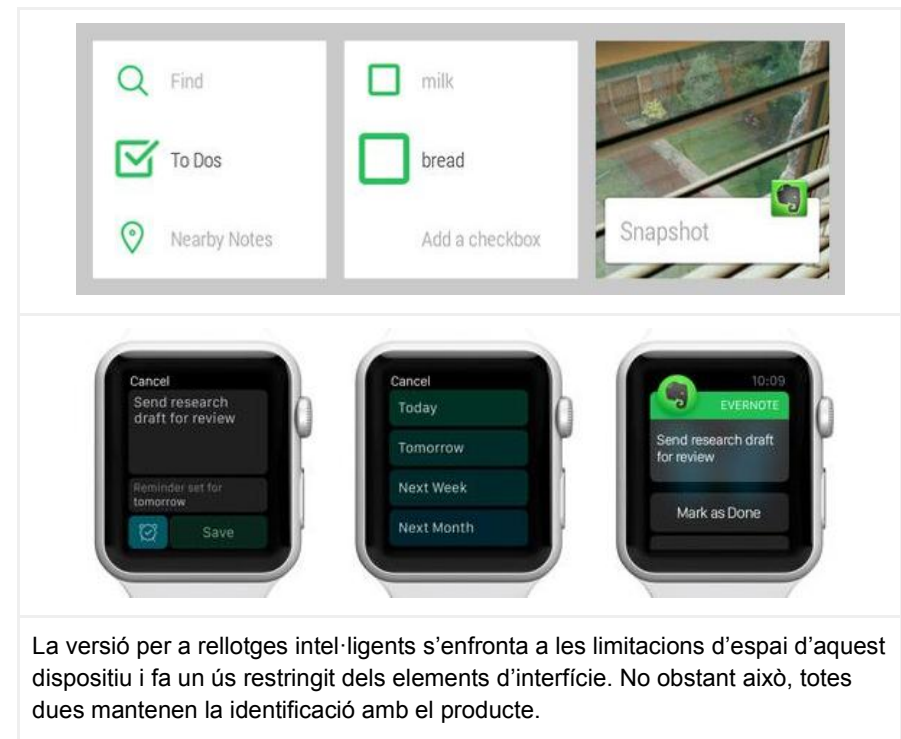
Find

To Dos

Nearby Notes

milk

bread

Add a checkbox

Snapshot

Cancel
Send research draft for review
Reminder set for tomorrow
Save

Cancel
Today
Tomorrow
Next Week
Next Month

10:09
EVERNOTE
Send research draft for review
Mark as Done

La versió per a rellotges intel·ligents s'enfronta a les limitacions d'espai d'aquest dispositiu i fa un ús restringit dels elements d'interfície. No obstant això, totes dues mantenen la identificació amb el producte.